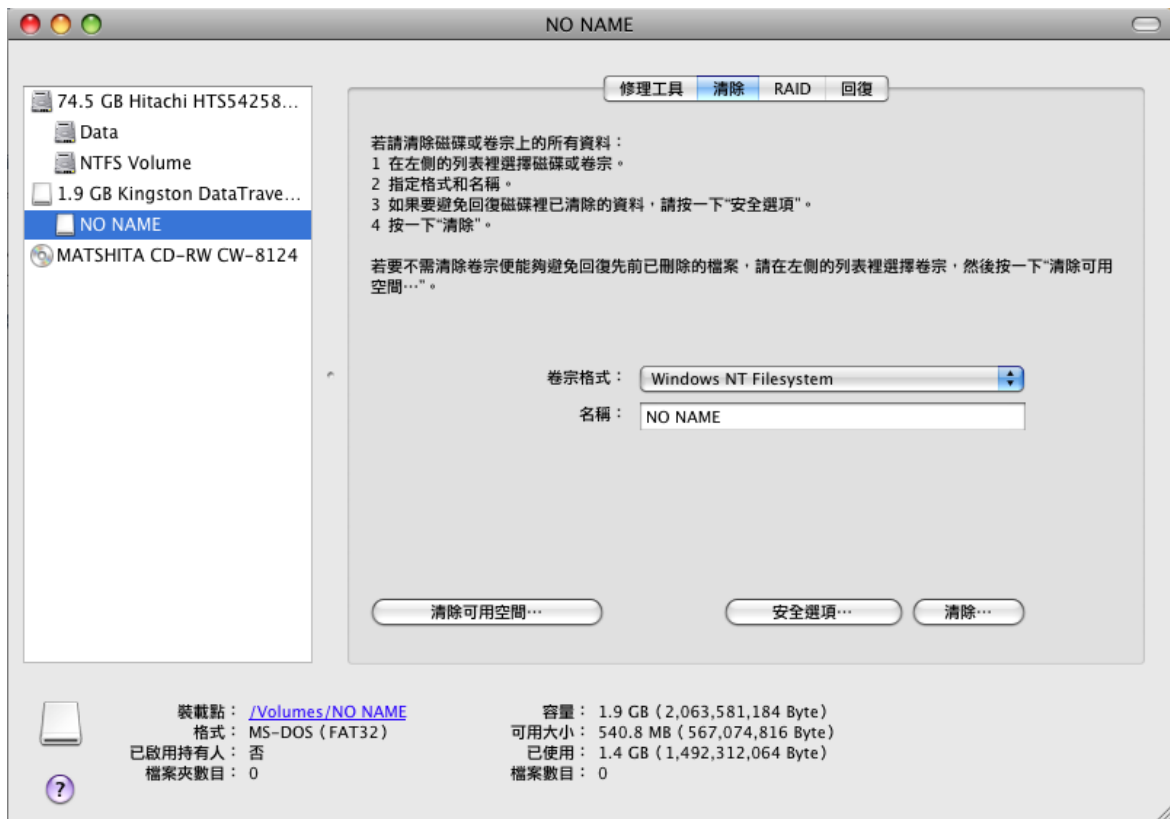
NO NAME

74.5 GB Hitachi HTS54258...
Data
NTFS Volume
1.9 GB Kingston DataTrave...
NO NAME
MATSHITA CD-RW CW-8124

修理工具 清除 RAID 回復

若請清除磁碟或卷宗上的所有資料：
1 在左側的列表裡選擇磁碟或卷宗。
2 指定格式和名稱。
3 如果要避免回復磁碟裡已清除的資料，請按一下"安全選項"。
4 按一下"清除"。

若要不需清除卷宗便能夠避免回復先前已刪除的檔案，請在左側的列表裡選擇卷宗，然後按一下"清除可用空間⋯"。

卷宗格式： Windows NT Filesystem
名稱： NO NAME

清除可用空間⋯
安全選項⋯
清除⋯

裝載點： /Volumes/NO NAME
格式： MS-DOS（FAT32）
已啟用持有人： 否
檔案夾數目： 0

容量： 1.9 GB（2,063,581,184 Byte）
可用大小： 540.8 MB（567,074,816 Byte）
已使用： 1.4 GB（1,492,312,064 Byte）
檔案數目： 0

?